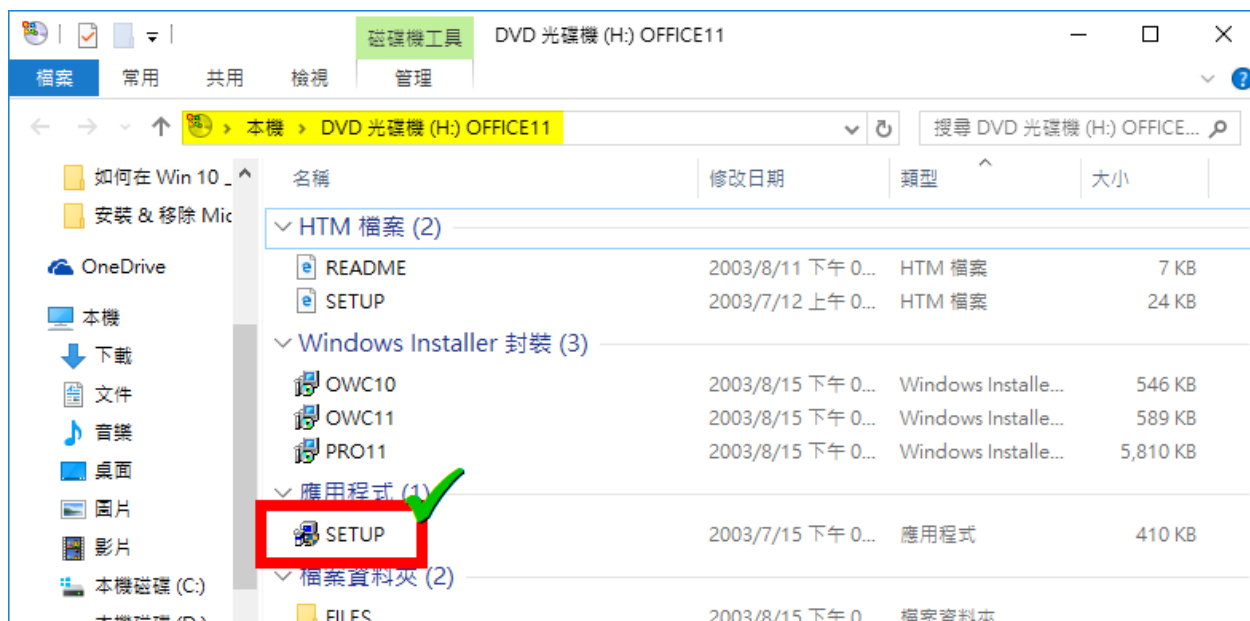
磁碟機工具 DVD 光碟機 (H:) OFFICE11

檔案 常用 共用 檢視 管理

本機 › DVD 光碟機 (H:) OFFICE11

搜尋 DVD 光碟機 (H:) OFFICE...

如何在 Win 10 _
安裝 & 移除 Mic
OneDrive
本機
下載
文件
音樂
桌面
圖片
影片
本機磁碟 (C:)
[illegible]

| 名稱 | 修改日期 | 類型 | 大小 |
|---|---|---|---|
| HTM 檔案 (2) | | | |
| README | 2003/8/11 下午 0... | HTM 檔案 | 7 KB |
| SETUP | 2003/7/12 上午 0... | HTM 檔案 | 24 KB |
| Windows Installer 封裝 (3) | | | |
| OWC10 | 2003/8/15 下午 0... | Windows Installe... | 546 KB |
| OWC11 | 2003/8/15 下午 0... | Windows Installe... | 589 KB |
| PRO11 | 2003/8/15 下午 0... | Windows Installe... | 5,810 KB |
| 應用程式 (1) | | | |
| SETUP | 2003/7/15 下午 0... | 應用程式 | 410 KB |
| 檔案資料夾 (2) | | | |
| FILES | 2003/8/15 下午 0... | 檔案資料夾 | |